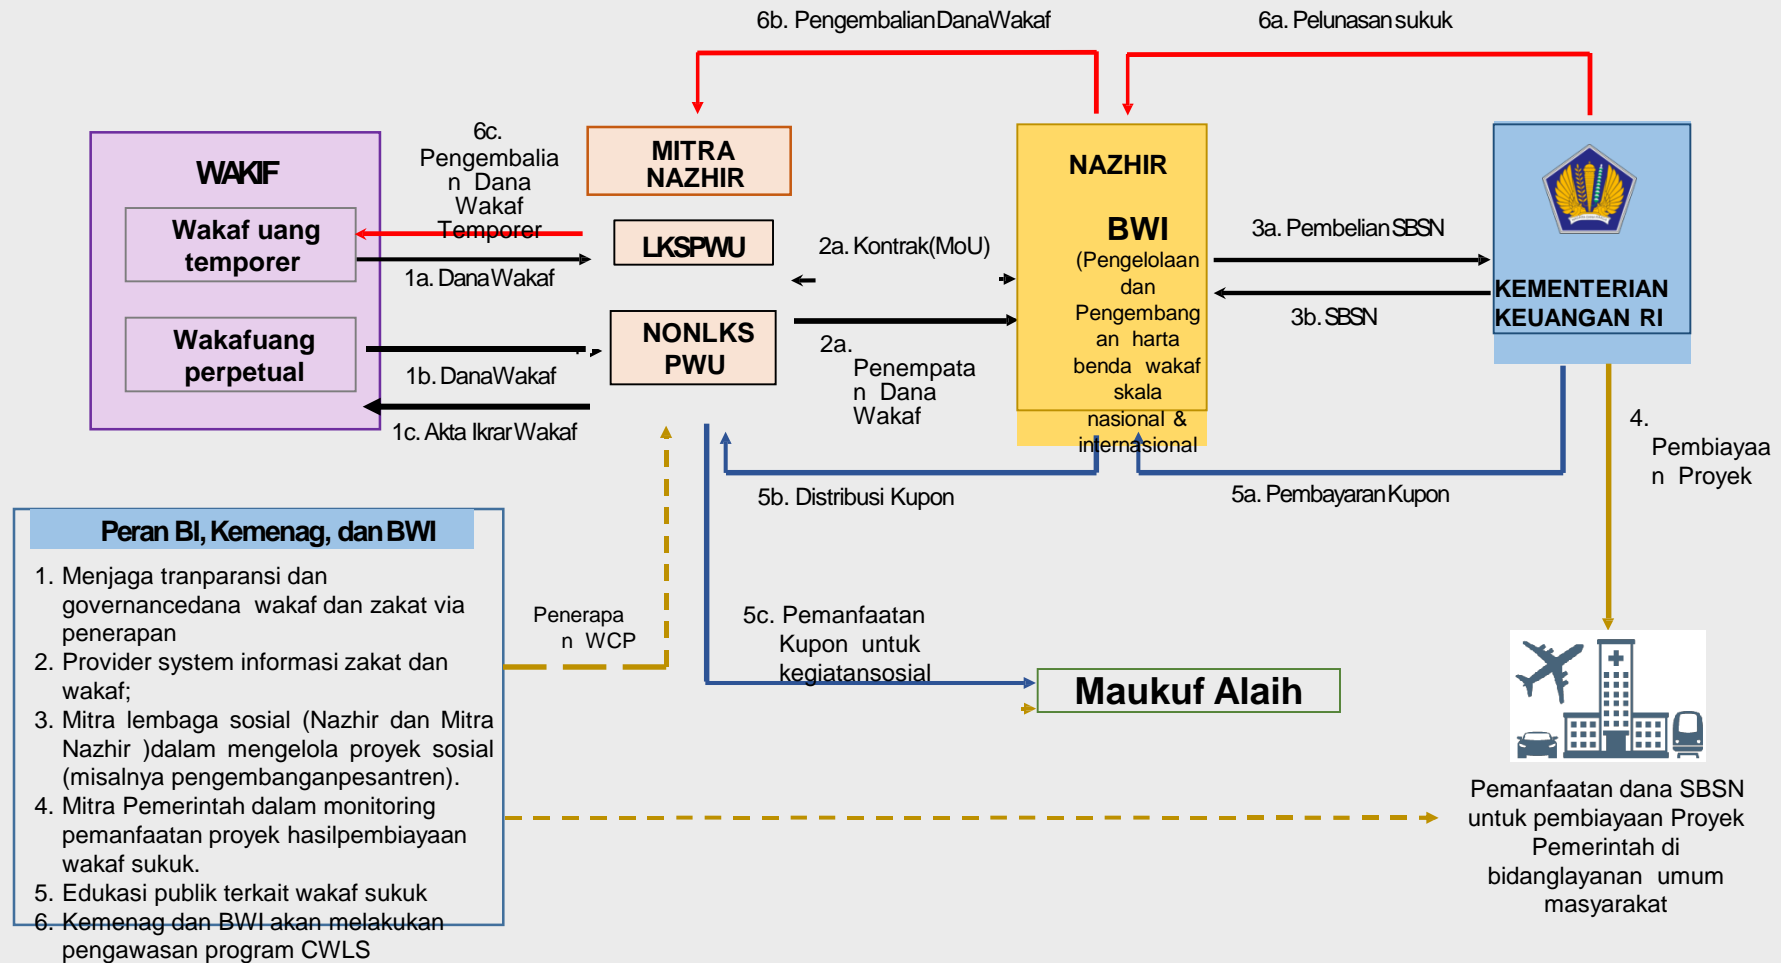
6b. PengembalianDanaWakaf

6a. Pelunasan sukuk

WAKIF

Wakaf uang temporer

Wakafuang perpetual

6c. Pengembalian Dana Wakaf Temporer

1a. DanaWakaf

1b. DanaWakaf

1c. Akta IkrarWakaf

MITRA NAZHIR

LKSPWU

NONLKS PWU

2a. Kontrak(MoU)

2a. Penempatan Dana Wakaf

NAZHIR

BWI

(Pengelolaan dan Pengembangan harta benda wakaf skala nasional & internasional

3a. PembelianSBSN

3b. SBSN

KEMENTERIAN KEUANGAN RI

4. Pembiayaan Proyek

5b. Distribusi Kupon

5a. PembayaranKupon

Peran BI, Kemenag, dan BWI

1. Menjaga tranparansi dan governancedana wakaf dan zakat via penerapan
2. Provider system informasi zakat dan wakaf;
3. Mitra lembaga sosial (Nazhir dan Mitra Nazhir )dalam mengelola proyek sosial (misalnya pengembanganpesantren).
4. Mitra Pemerintah dalam monitoring pemanfaatan proyek hasilpembiayaan wakaf sukuk.
5. Edukasi publik terkait wakaf sukuk
6. Kemenag dan BWI akan melakukan pengawasan program CWLS

Penerapan WCP

5c. Pemanfaatan Kupon untuk kegiatansosial

Maukuf Alaih

Pemanfaatan dana SBSN untuk pembiayaan Proyek Pemerintah di bidanglayanan umum masyarakat